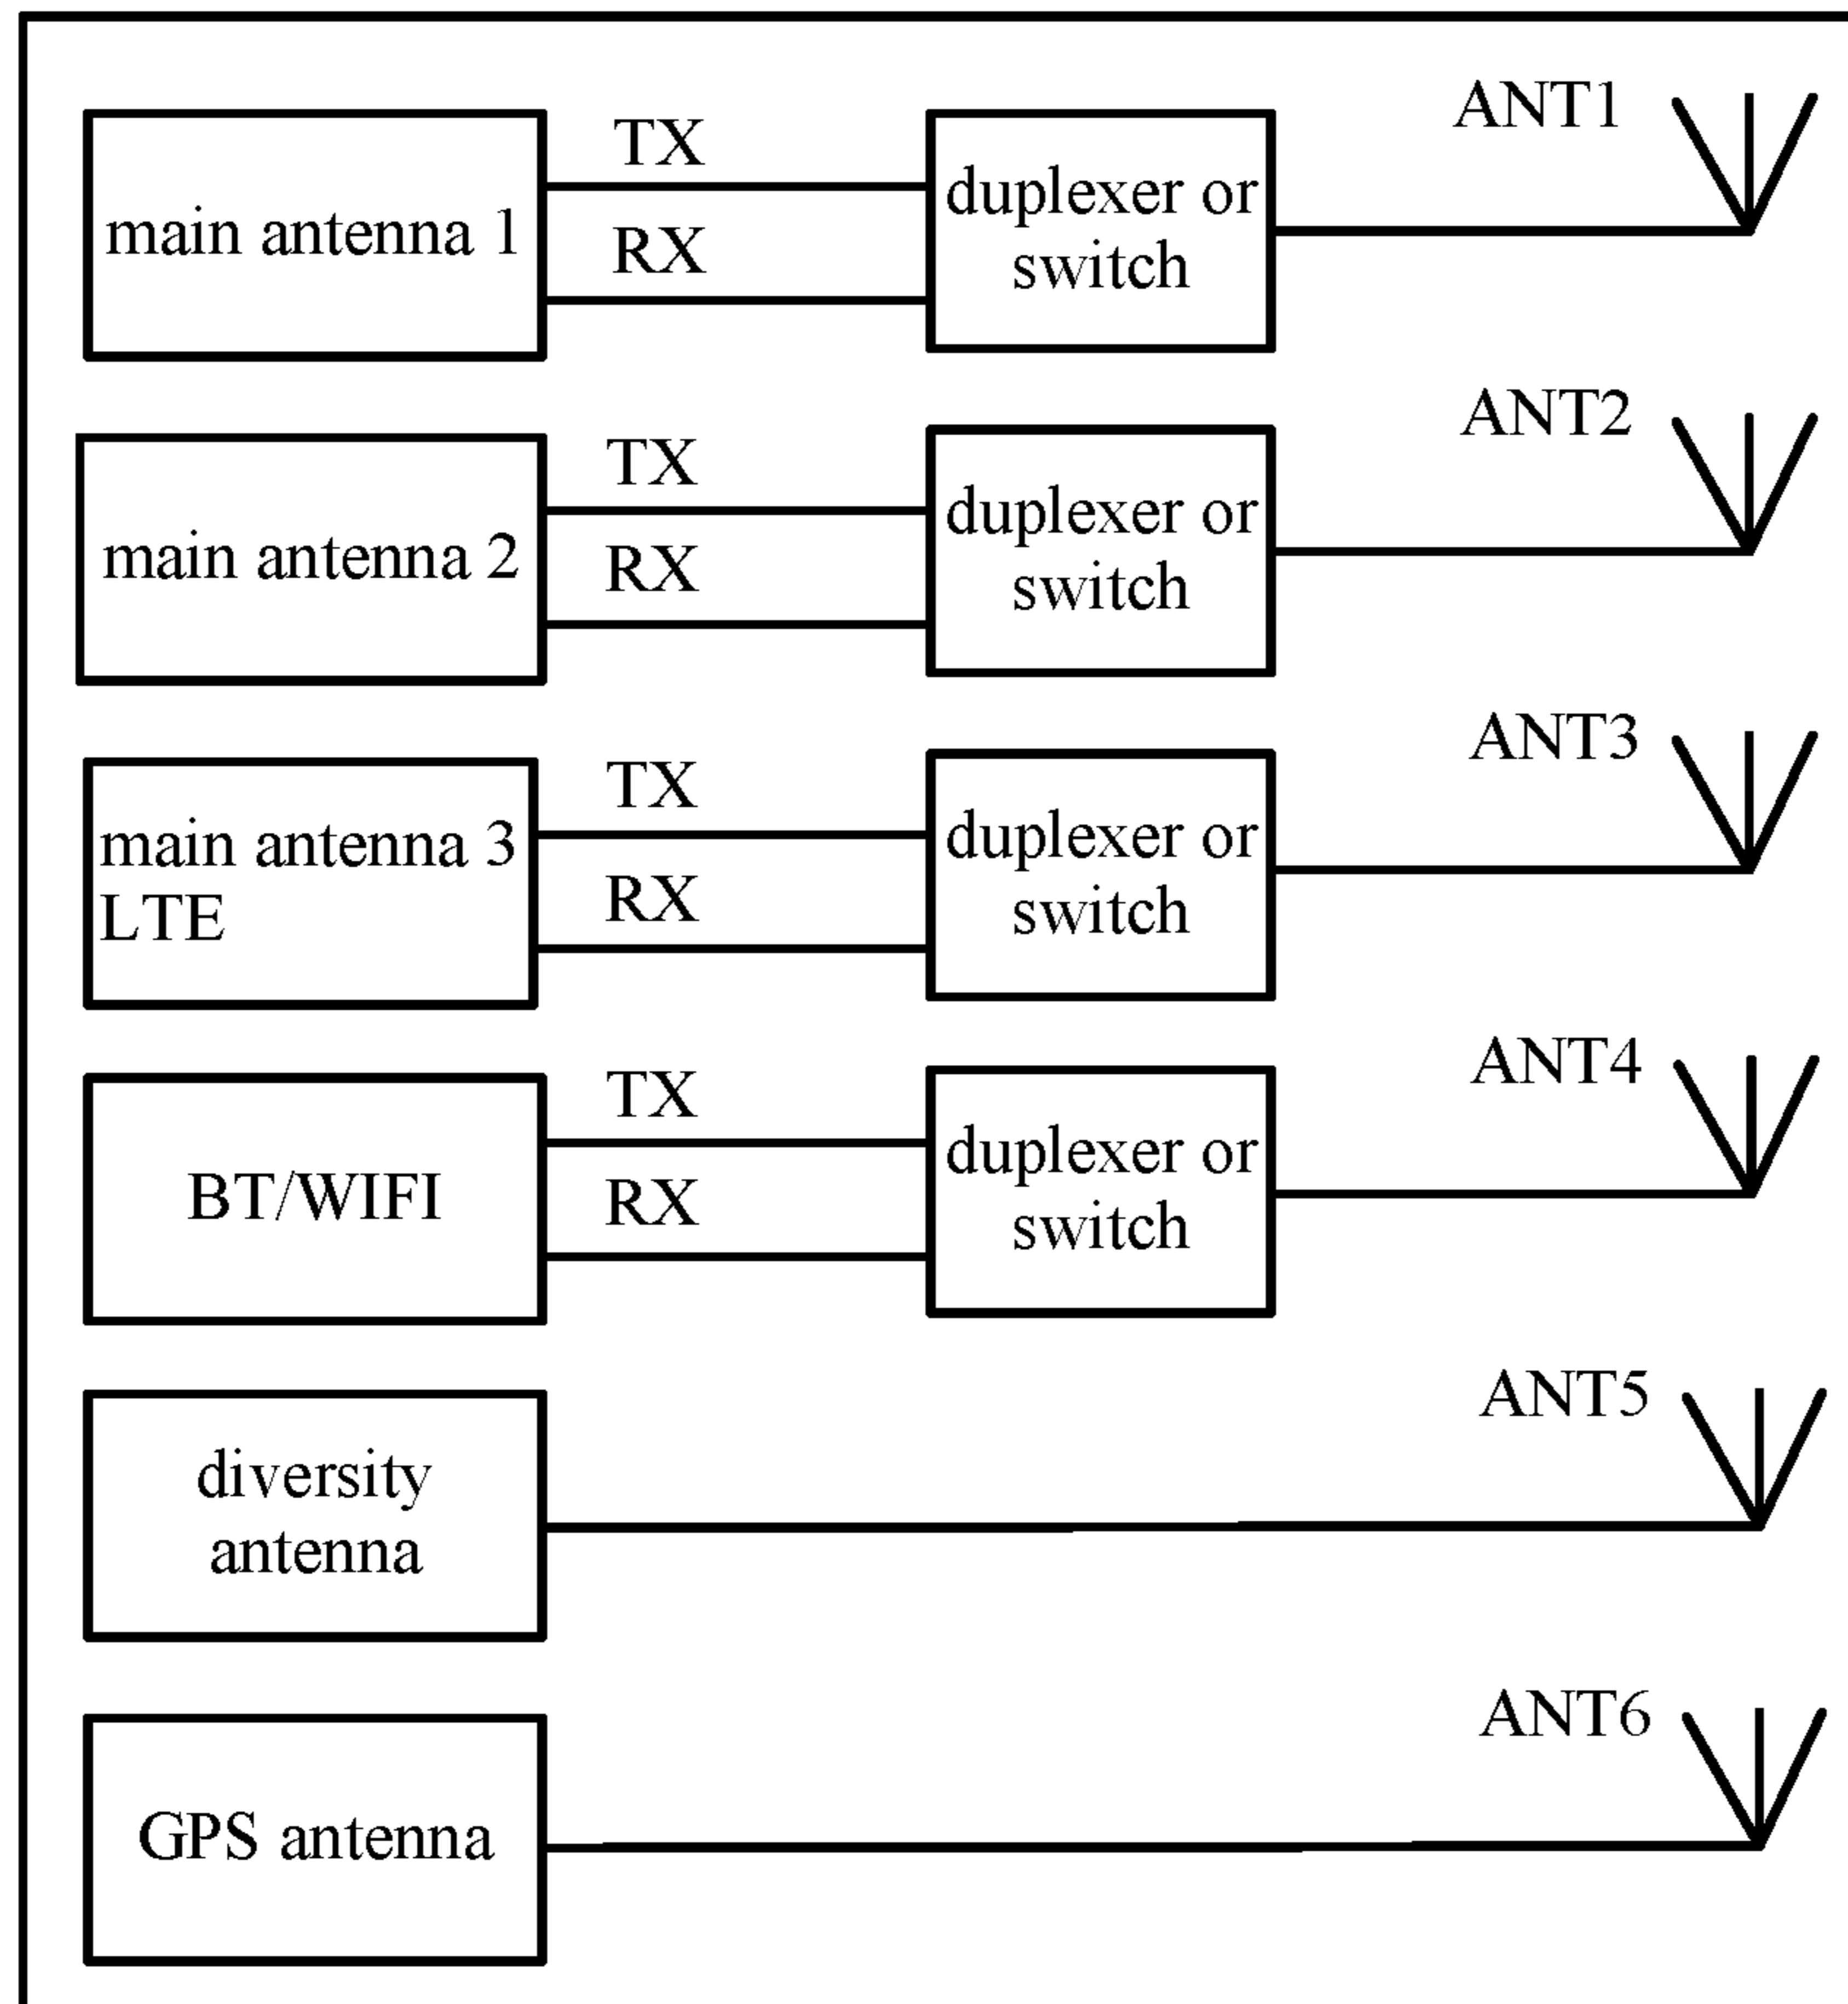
main antenna 1

TX

RX

duplexer or switch

ANT1

main antenna 2

TX

RX

duplexer or switch

ANT2

main antenna 3 LTE

TX

RX

duplexer or switch

ANT3

BT/WIFI

TX

RX

duplexer or switch

ANT4

diversity antenna

ANT5

GPS antenna

ANT6